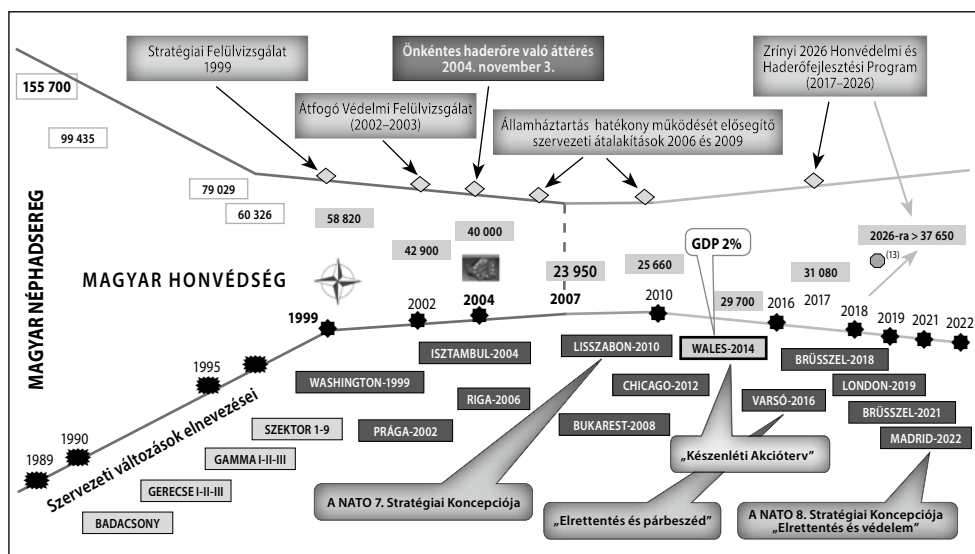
Stratégiai Felülvizsgálat 1999

Önkéntes haderőre való áttérés 2004. november 3.

Zrínyi 2026 Honvédelmi és Haderőfejlesztési Program (2017–2026)

155 700

Átfogó Védelmi Felülvizsgálat (2002–2003)

Államháztartás hatékony működését elősegítő szervezeti átalakítások 2006 és 2009

99 435

79 029

60 326

58 820

42 900

40 000

23 950

25 660

GDP 2%

2026-ra > 37 650

(13)

31 080

29 700

MAGYAR NÉPHADSEREG

MAGYAR HONVÉDSÉG

1989

1990

1995

1999

2002

2004

2007

2010

2016

2017

2018

2019

2021

2022

Szervezeti változások elnevezései

BADACSONY

GERECSE I-II-III

GAMMA I-II-III

SZEKTOR 1-9

WASHINGTON-1999

PRÁGA-2002

ISZTAMBUL-2004

RIGA-2006

BUKAREST-2008

LISSZABON-2010

CHICAGO-2012

WALES-2014

VARSÓ-2016

BRÜSSZEL-2018

LONDON-2019

BRÜSSZEL-2021

MADRID-2022

„Készenléti Akcióterv”

A NATO 7. Stratégiai Koncepciója

„Elrettentés és párbeszéd”

A NATO 8. Stratégiai Koncepciója „Elrettentés és védelem”